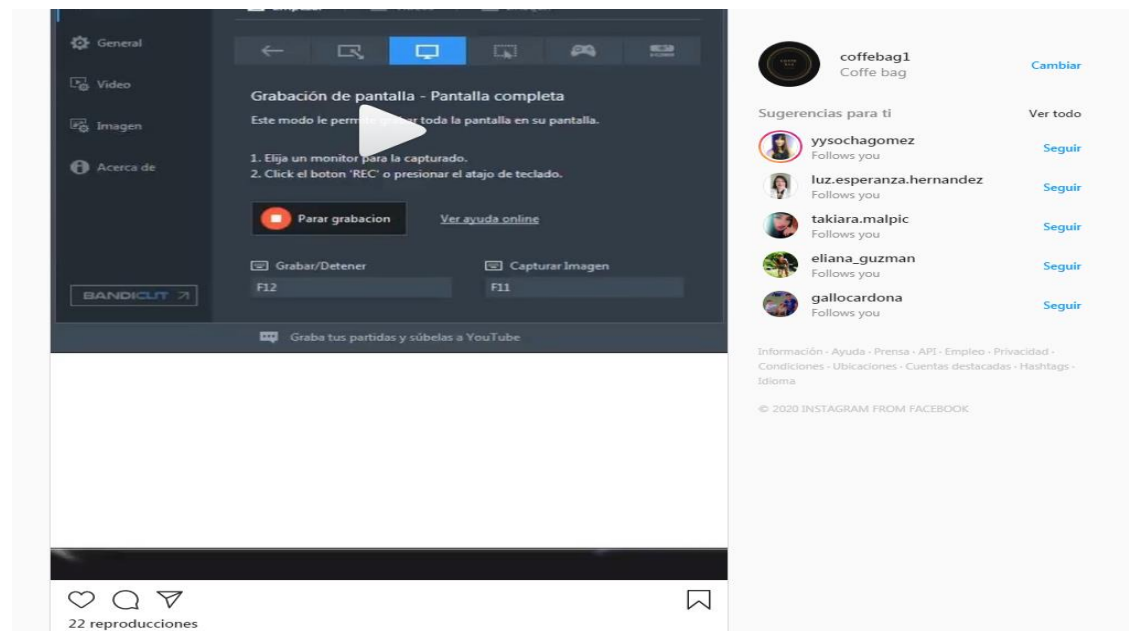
General
Video
Imagen
Acerca de

Grabación de pantalla - Pantalla completa
Este modo le perm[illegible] grabar toda la pantalla en su pantalla.

1. Elija un monitor para la capturado.
2. Click el boton 'REC' o presionar el atajo de teclado.

Parar grabacion
Ver ayuda online

Grabar/Detener
F12
Capturar Imagen
F11

BANDICUT

Graba tus partidas y súbelas a YouTube

22 reproducciones

coffebag1
Coffe bag
Cambiar

Sugerencias para ti
Ver todo

yysochagomez
Follows you
Seguir

luz.esperanza.hernandez
Follows you
Seguir

takiara.malpic
Follows you
Seguir

eliana_guzman
Follows you
Seguir

gallocardona
Follows you
Seguir

Información · Ayuda · Prensa · API · Empleo · Privacidad · Condiciones · Ubicaciones · Cuentas destacadas · Hashtags · Idioma

© 2020 INSTAGRAM FROM FACEBOOK